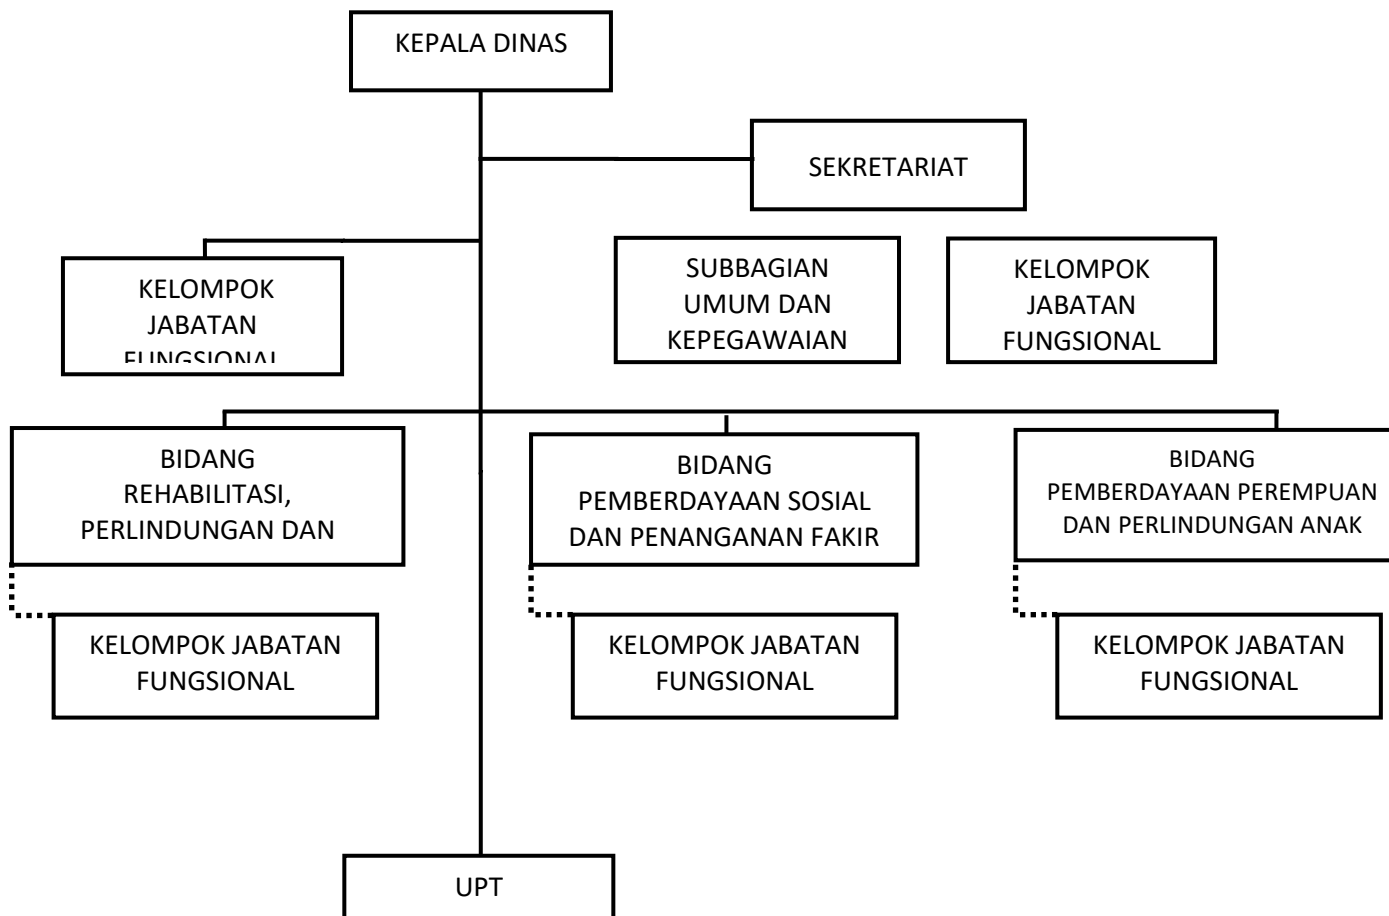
KEPALA DINAS

SEKRETARIAT

KELOMPOK JABATAN FUNGSIONAL

SUBBAGIAN UMUM DAN KEPEGAWAIAN

KELOMPOK JABATAN FUNGSIONAL

BIDANG REHABILITASI, PERLINDUNGAN DAN

BIDANG PEMBERDAYAAN SOSIAL DAN PENANGANAN FAKIR

BIDANG PEMBERDAYAAN PEREMPUAN DAN PERLINDUNGAN ANAK

KELOMPOK JABATAN FUNGSIONAL

KELOMPOK JABATAN FUNGSIONAL

KELOMPOK JABATAN FUNGSIONAL

UPT